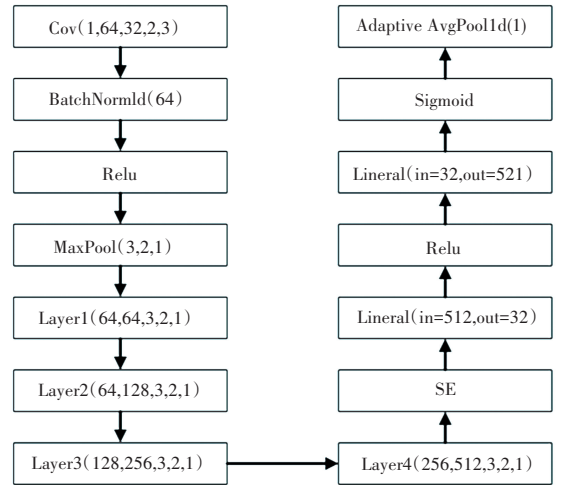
Cov(1,64,32,2,3)

BatchNormld(64)

Relu

MaxPool(3,2,1)

Layer1(64,64,3,2,1)

Layer2(64,128,3,2,1)

Layer3(128,256,3,2,1)

Layer4(256,512,3,2,1)

SE

Lineral(in=512,out=32)

Relu

Lineral(in=32,out=521)

Sigmoid

Adaptive AvgPool1d(1)